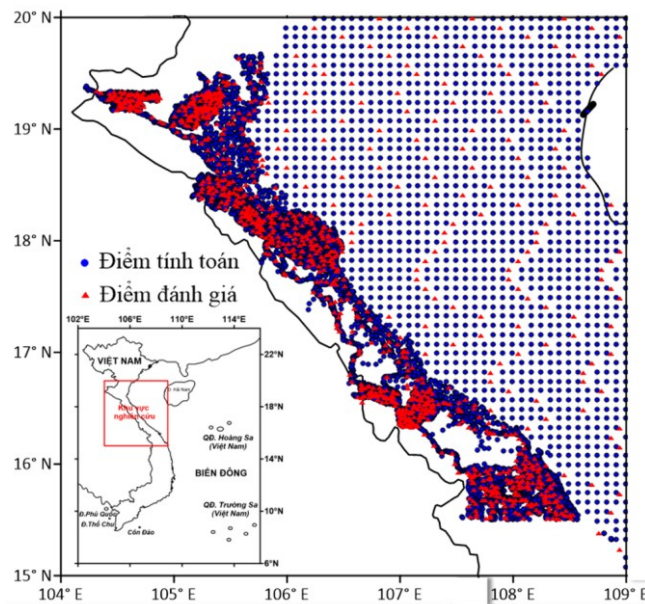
20° N
19° N
18° N
17° N
16° N
15° N
104° E
105° E
106° E
107° E
108° E
109° E

Điểm tính toán
Điểm đánh giá

102°E
106°E
110°E
114°E
22°N
18°N
14°N
10°N
6°N
VIỆT NAM
Khu vực nghiên cứu
Đ. Hải Nam
QĐ. Hoàng Sa (Việt Nam)
BIỂN ĐÔNG
QĐ. Trường Sa (Việt Nam)
Đ.Phú Quốc
Đ.Thổ Chu
Côn Đảo